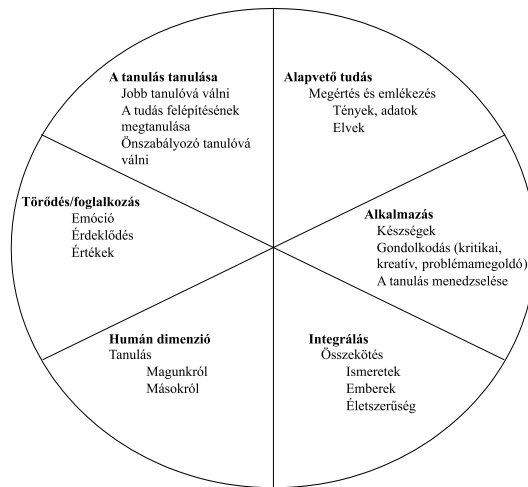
A tanulás tanulása
Jobb tanulóvá válni
A tudás felépítésének megtanulása
Önszabályozó tanulóvá válni

Alapvető tudás
Megértés és emlékezés
Tények, adatok
Elvek

Törődés/foglalkozás
Emóció
Érdeklődés
Értékek

Alkalmazás
Készségek
Gondolkodás (kritikai, kreatív, problémamegoldó)
A tanulás menedzselése

Humán dimenzió
Tanulás
Magunkról
Másokról

Integrálás
Összekötés
Ismeretek
Emberek
Életszerűség